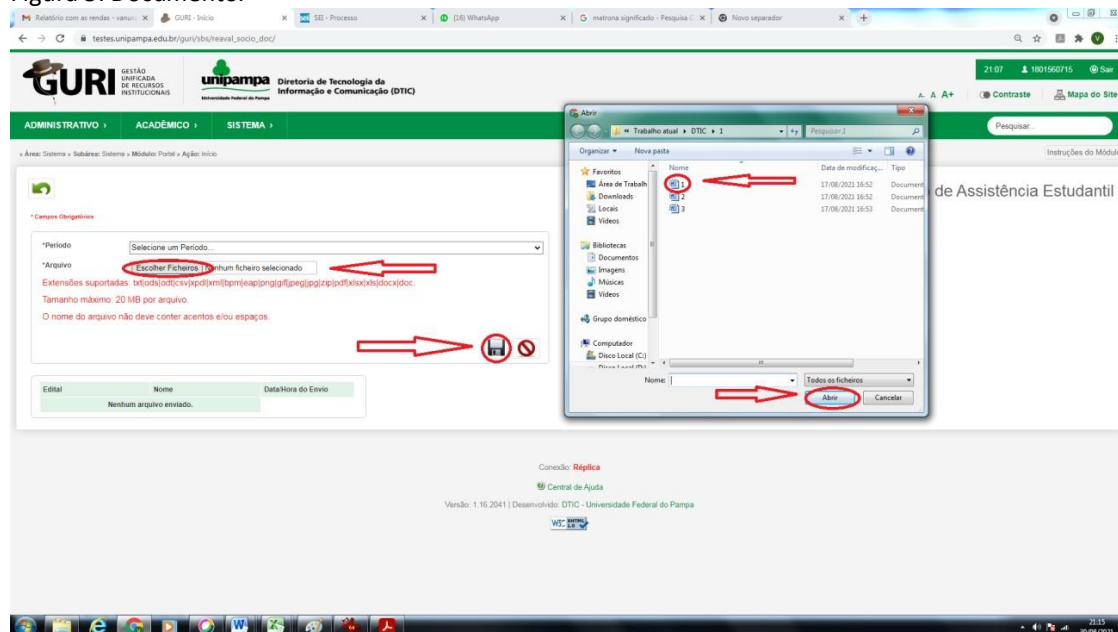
Figura 5: Documento.

Relatório com as rendas - vanus | GURI - Início | SEI - Processo | (16) WhatsApp | matrona significado - Pesquisa | Novo separador

testes.unipampa.edu.br/guri/sbs/reaval_socio_doc/

GURI GESTÃO UNIFICADA DE RECURSOS INSTITUCIONAIS

unipampa Universidade Federal do Pampa Diretoria de Tecnologia da Informação e Comunicação (DTIC)

21:07 1801560715 Sair

A A A+ Contraste Mapa do Site

ADMINISTRATIVO › ACADÊMICO › SISTEMA ›

Pesquisar...

» Área: Sistema » Subárea: Sistema » Módulo: Portal » Ação: Início

Instruções do Módulo

de Assistência Estudantil

* Campos Obrigatórios

*Período Selecione um Período...

*Arquivo Escolher Ficheiros Nenhum ficheiro selecionado

Extensões suportadas: txt|ods|odt|csv|xpdl|xml|bpm|eap|png|gif|jpeg|jpg|zip|pdf|xlsx|xls|docx|doc.

Tamanho máximo: 20 MB por arquivo.

O nome do arquivo não deve conter acentos e/ou espaços.

| Edital | Nome | Data/Hora do Envio |
|---|---|---|
| | Nenhum arquivo enviado. | |

Abrir

« Trabalho atual › DTIC › 1

Pesquisar 1

Organizar Nova pasta

Favoritos
Área de Trabalh
Downloads
Locais
Vídeos

Bibliotecas
Documentos
Imagens
Músicas
Vídeos

Grupo doméstico

Computador
Disco Local (C:)

| Nome | Data de modificaç... | Tipo |
|---|---|---|
| 1 | 17/08/2021 16:52 | Document |
| 2 | 17/08/2021 16:52 | Document |
| 3 | 17/08/2021 16:53 | Document |

Nome:

Todos os ficheiros

Abrir Cancelar

Conexão: Réplica

Central de Ajuda

Versão: 1.16.2041 | Desenvolvido: DTIC - Universidade Federal do Pampa

21:15